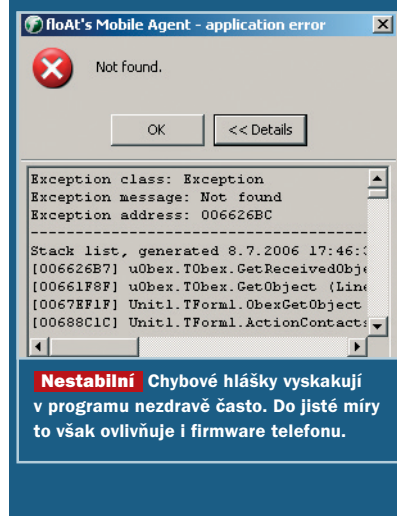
floAt's Mobile Agent - application error

Not found.

OK
<< Details

Exception class: Exception
Exception message: Not found
Exception address: 006626BC
------------------------------------------------
Stack list, generated 8.7.2006 17:46:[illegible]
[006626B7] uObex.TObex.GetReceivedObje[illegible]
[00661F8F] uObex.TObex.GetObject (Line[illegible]
[0067EF1F] Unit1.TForm1.ObexGetObject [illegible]
[00688C1C] Unit1.TForm1.ActionContacts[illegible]

Nestabilní Chybové hlášky vyskakují v programu nezdravě často. Do jisté míry to však ovlivňuje i firmware telefonu.